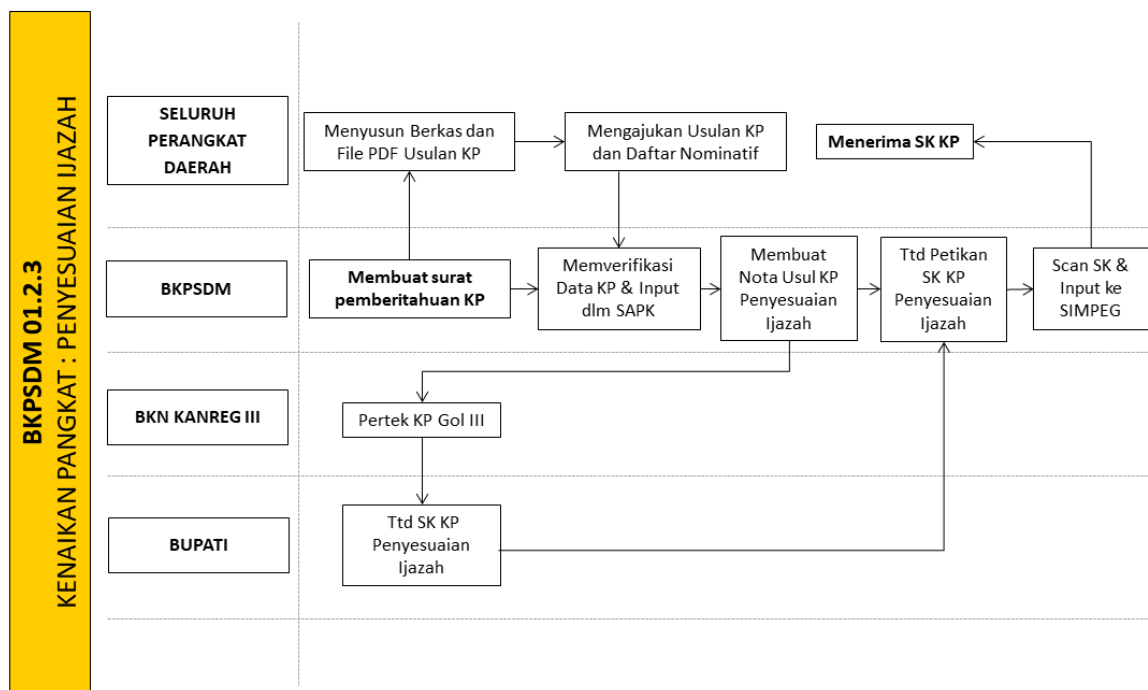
BKPSDM 01.2.3
KENAIKAN PANGKAT : PENYESUAIAN IJAZAH

SELURUH PERANGKAT DAERAH

BKPSDM

BKN KANREG III

BUPATI

Menyusun Berkas dan File PDF Usulan KP

Mengajukan Usulan KP dan Daftar Nominatif

Menerima SK KP

Membuat surat pemberitahuan KP

Memverifikasi Data KP & Input dlm SAPK

Membuat Nota Usul KP Penyesuaian Ijazah

Ttd Petikan SK KP Penyesuaian Ijazah

Scan SK & Input ke SIMPEG

Pertek KP Gol III

Ttd SK KP Penyesuaian Ijazah